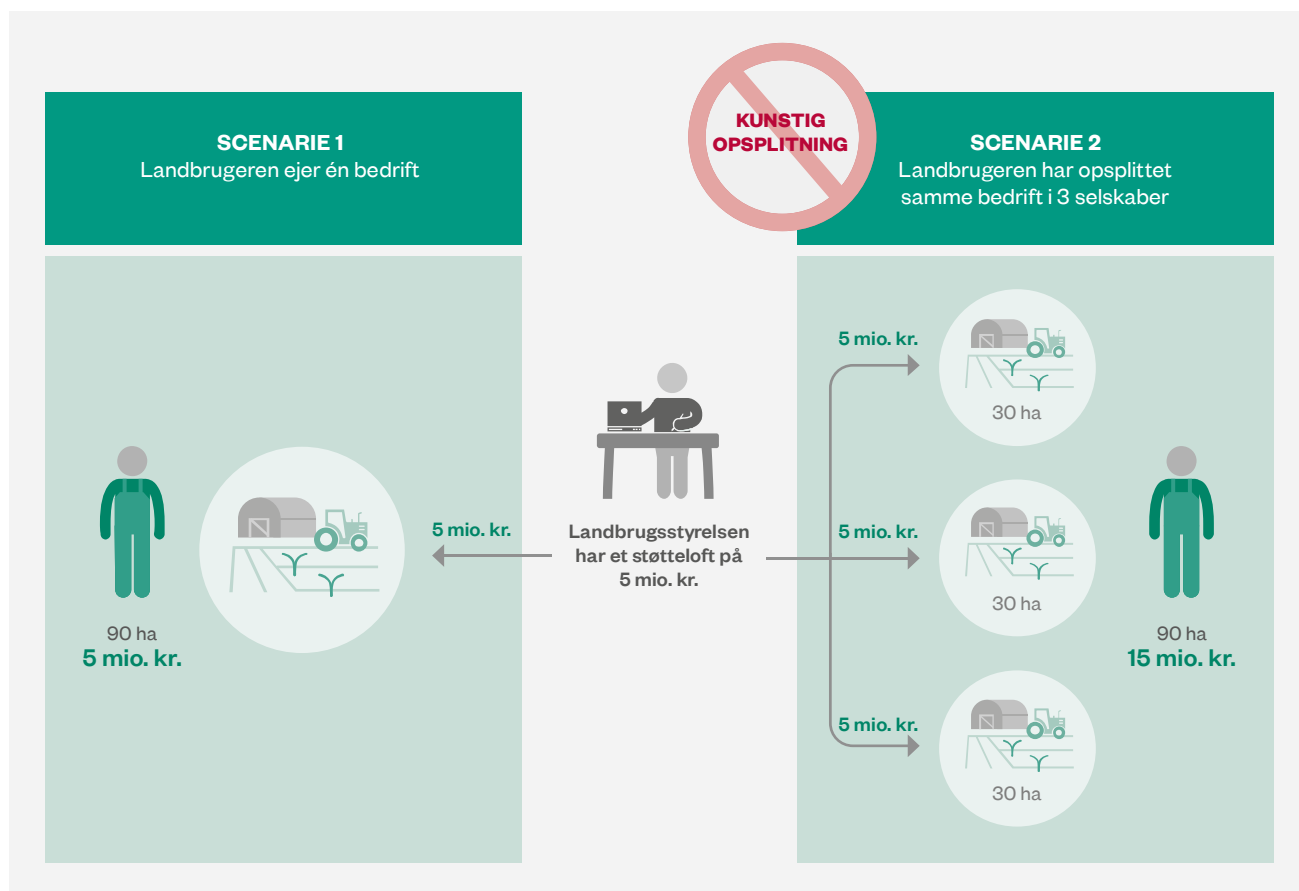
SCENARIE 1
Landbrugeren ejer én bedrift

KUNSTIG OPSPLITNING

SCENARIE 2
Landbrugeren har opsplittet samme bedrift i 3 selskaber

90 ha
5 mio. kr.

5 mio. kr.

Landbrugsstyrelsen har et støtteloft på 5 mio. kr.

5 mio. kr.
30 ha

5 mio. kr.
30 ha

5 mio. kr.
30 ha

90 ha
15 mio. kr.